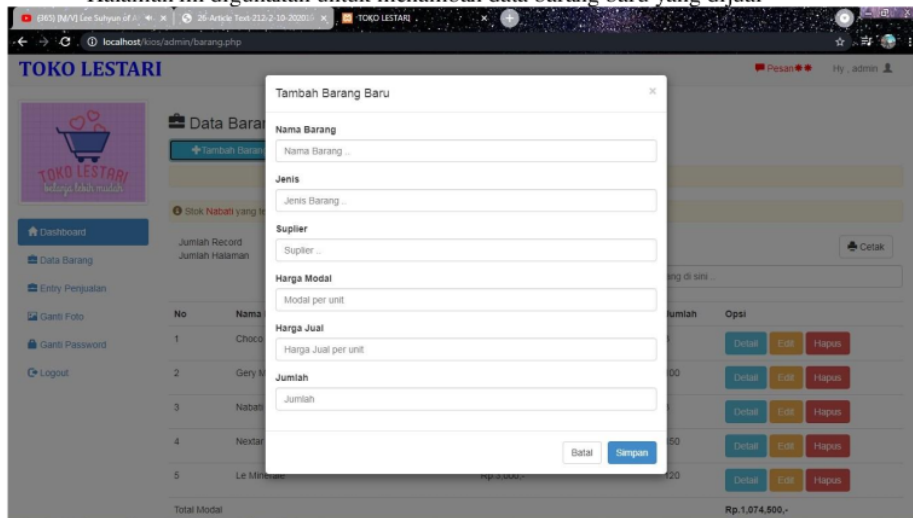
Halaman ini digunakan untuk menambah data barang baru yang dijual

(365) [M/V] Lee Suhyun of ... | 26-Article Text-212-2-10-202010... | TOKO LESTARI

localhost/kios/admin/barang.php

TOKO LESTARI

Pesan Hy, admin

TOKO LESTARI
belanja lebih mudah

Dashboard
Data Barang
Entry Penjualan
Ganti Foto
Ganti Password
Logout

Data Barang

+Tambah Barang

Stok Nabati yang te

Jumlah Record
Jumlah Halaman

Cetak

ang di sini ...

| No | Nama | | Jumlah | Opsi |
|---|---|---|---|---|
| 1 | Choco | | | Detail Edit Hapus |
| 2 | Gery M | | 00 | Detail Edit Hapus |
| 3 | Nabati | | | Detail Edit Hapus |
| 4 | Nextar | | 50 | Detail Edit Hapus |
| 5 | Le Minerale | Rp.3,000,- | 120 | Detail Edit Hapus |
| Total Modal | | | | Rp.1,074,500,- |

Tambah Barang Baru

Nama Barang
Nama Barang ..

Jenis
Jenis Barang ..

Suplier
Suplier ..

Harga Modal
Modal per unit

Harga Jual
Harga Jual per unit

Jumlah
Jumlah

Batal Simpan